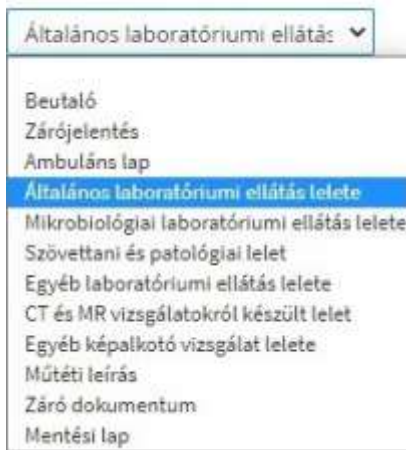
Általános laboratóriumi ellátás

Beutaló
Zárójelentés
Ambuláns lap
Általános laboratóriumi ellátás lelete
Mikrobiológiai laboratóriumi ellátás lelete
Szövettani és patológiai lelet
Egyéb laboratóriumi ellátás lelete
CT és MR vizsgálatokról készült lelet
Egyéb képalkotó vizsgálat lelete
Műtéti leírás
Záró dokumentum
Mentési lap